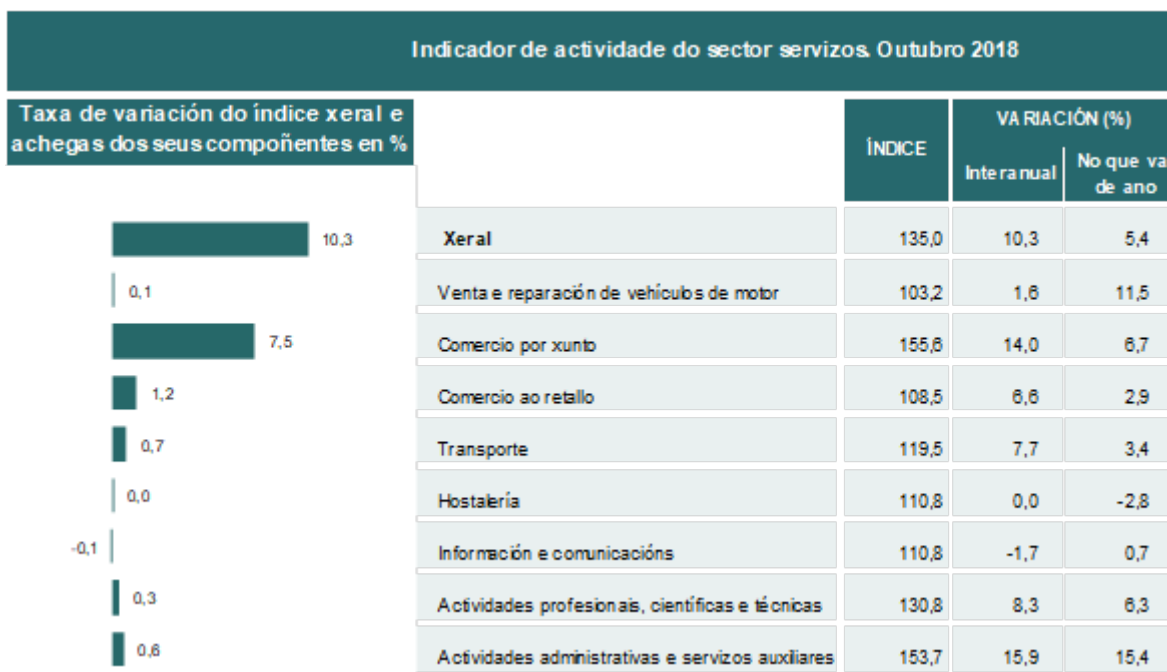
Indicador de actividade do sector servizos. Outubro 2018

Taxa de variación do índice xeral e achegas dos seus compoñentes en %

10,3
0,1
7,5
1,2
0,7
0,0
-0,1
0,3
0,6

| | ÍNDICE | VARIACIÓN (%) Interanual | VARIACIÓN (%) No que va de ano |
|---|---|---|---|
| Xeral | 135,0 | 10,3 | 5,4 |
| Venta e reparación de vehículos de motor | 103,2 | 1,6 | 11,5 |
| Comercio por xunto | 155,6 | 14,0 | 6,7 |
| Comercio ao retallo | 108,5 | 6,6 | 2,9 |
| Transporte | 119,5 | 7,7 | 3,4 |
| Hostalería | 110,8 | 0,0 | -2,8 |
| Información e comunicacións | 110,8 | -1,7 | 0,7 |
| Actividades profesionais, científicas e técnicas | 130,8 | 8,3 | 6,3 |
| Actividades administrativas e servizos auxiliares | 153,7 | 15,9 | 15,4 |